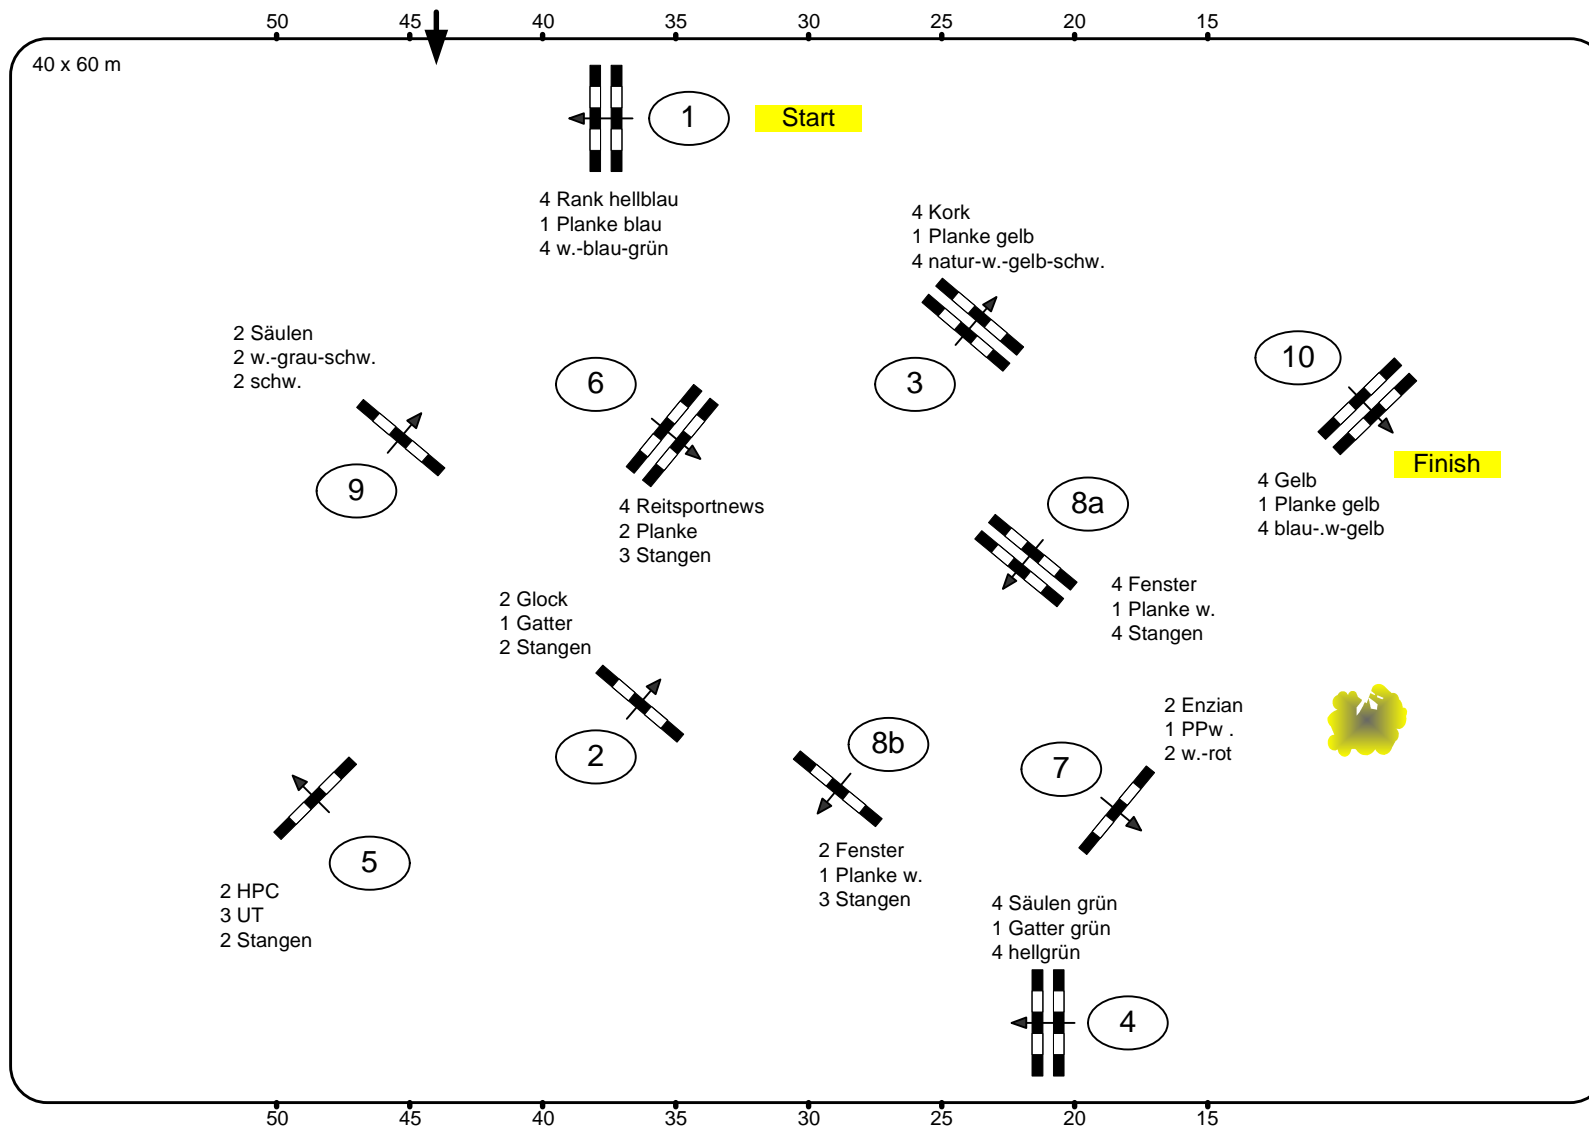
50 45 40 35 30 25 20 15

40 x 60 m

1

Start

4 Rank hellblau
1 Planke blau
4 w.-blau-grün

4 Kork
1 Planke gelb
4 natur-w.-gelb-schw.

2 Säulen
2 w.-grau-schw.
2 schw.

6

3

10

9

4 Reitsportnews
2 Planke
3 Stangen

Finish

4 Gelb
1 Planke gelb
4 blau-.w-gelb

8a

4 Fenster
1 Planke w.
4 Stangen

2 Glock
1 Gatter
2 Stangen

2 Enzian
1 PPw .
2 w.-rot

2

8b

7

5

2 HPC
3 UT
2 Stangen

2 Fenster
1 Planke w.
3 Stangen

4 Säulen grün
1 Gatter grün
4 hellgrün

4

50 45 40 35 30 25 20 15